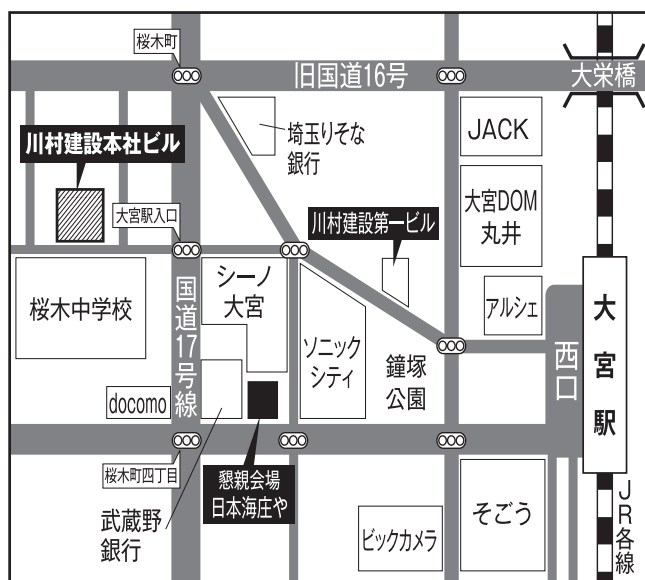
桜木町

旧国道16号

大栄橋

川村建設本社ビル

埼玉りそな銀行

JACK

大宮DOM丸井

大宮駅入口

川村建設第一ビル

シーノ大宮

桜木中学校

国道17号線

アルシェ

大宮駅

ソニックシティ

鐘塚公園

西口

docomo

桜木町四丁目

懇親会場日本海庄や

武蔵野銀行

そごう

ビックカメラ

JR各線